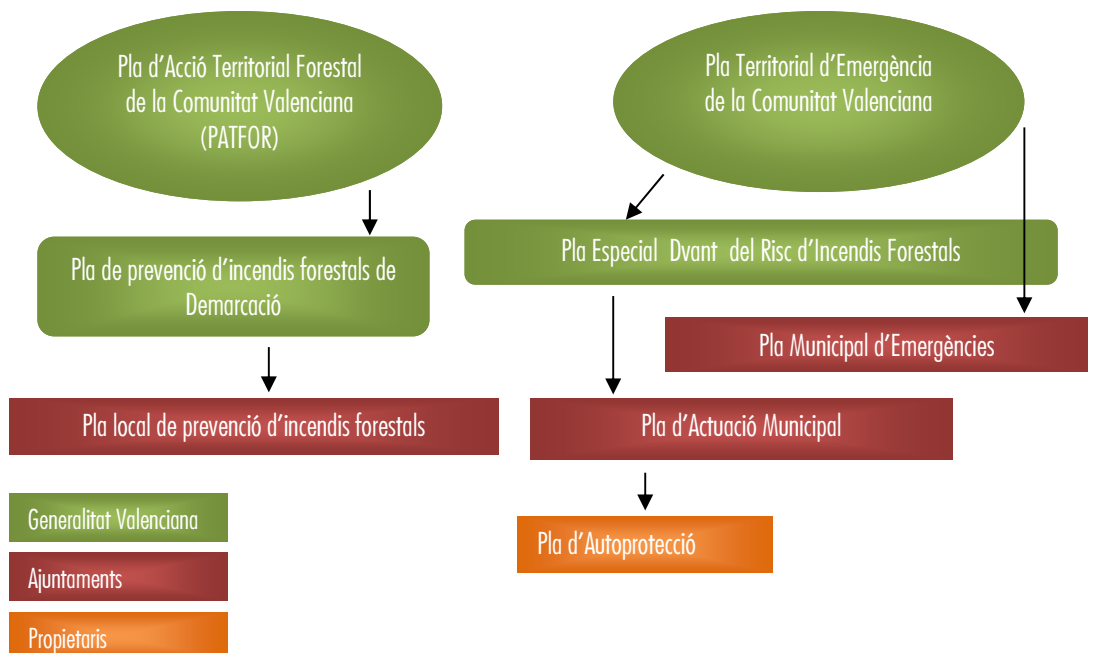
Pla d'Acció Territorial Forestal de la Comunitat Valenciana (PATFOR)

Pla Territorial d'Emergència de la Comunitat Valenciana

Pla de prevenció d'incendis forestals de Demarcació

Pla Especial Dvant del Risc d'Incendis Forestals

Pla Municipal d'Emergències

Pla local de prevenció d'incendis forestals

Pla d'Actuació Municipal

Pla d'Autoprotecció

Generalitat Valenciana

Ajuntaments

Propietaris